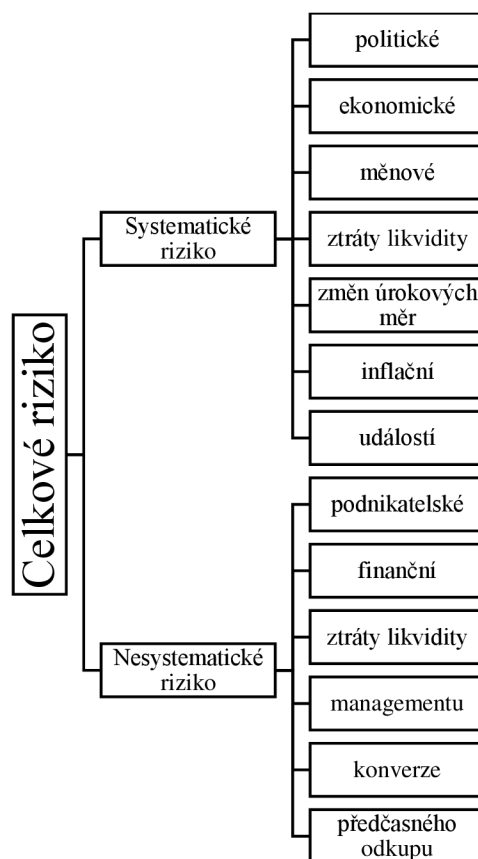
Celkové riziko

Systematické riziko

politické

ekonomické

měnové

ztráty likvidity

změn úrokových měr

inflační

událostí

Nesystematické riziko

podnikatelské

finanční

ztráty likvidity

managementu

konverze

předčasného odkupu